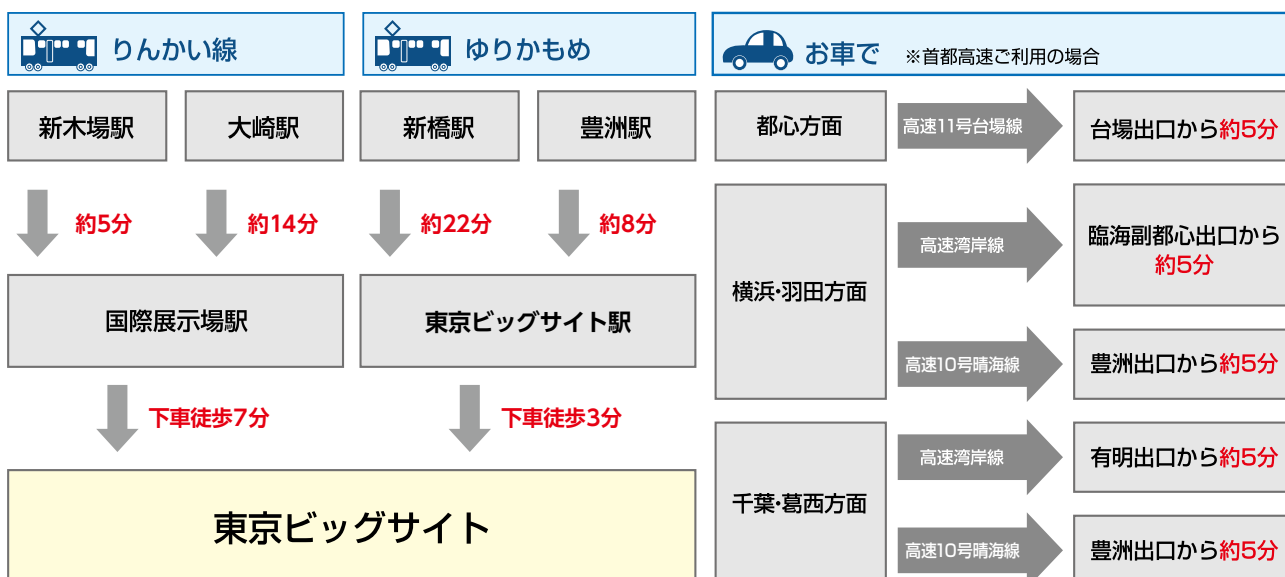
りんかい線

ゆりかもめ

お車で ※首都高速ご利用の場合

新木場駅

大崎駅

新橋駅

豊洲駅

約5分

約14分

約22分

約8分

国際展示場駅

東京ビッグサイト駅

下車徒歩7分

下車徒歩3分

東京ビッグサイト

都心方面

高速11号台場線

台場出口から約5分

横浜･羽田方面

高速湾岸線

臨海副都心出口から約5分

高速10号晴海線

豊洲出口から約5分

千葉･葛西方面

高速湾岸線

有明出口から約5分

高速10号晴海線

豊洲出口から約5分